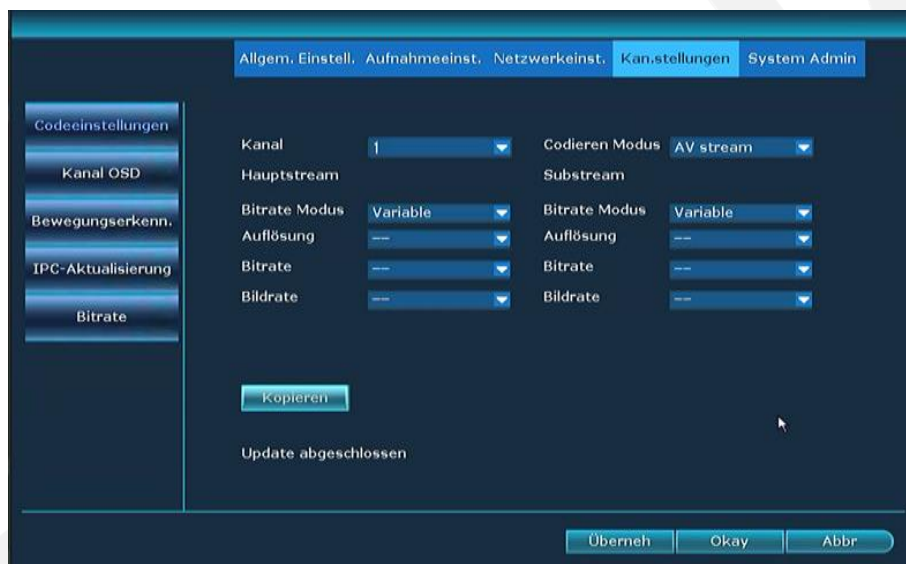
Allgem. Einstell. Aufnahmeeinst. Netzwerkeinst. Kan.stellungen System Admin

Codeeinstellungen

Kanal OSD

Bewegungserkenn.

IPC-Aktualisierung

Bitrate

Kanal 1

Codieren Modus AV stream

Hauptstream

Substream

Bitrate Modus Variable

Bitrate Modus Variable

Auflösung ---

Auflösung ---

Bitrate ---

Bitrate ---

Bildrate ---

Bildrate ---

Kopieren

Update abgeschlossen

Überneh Okay Abbr